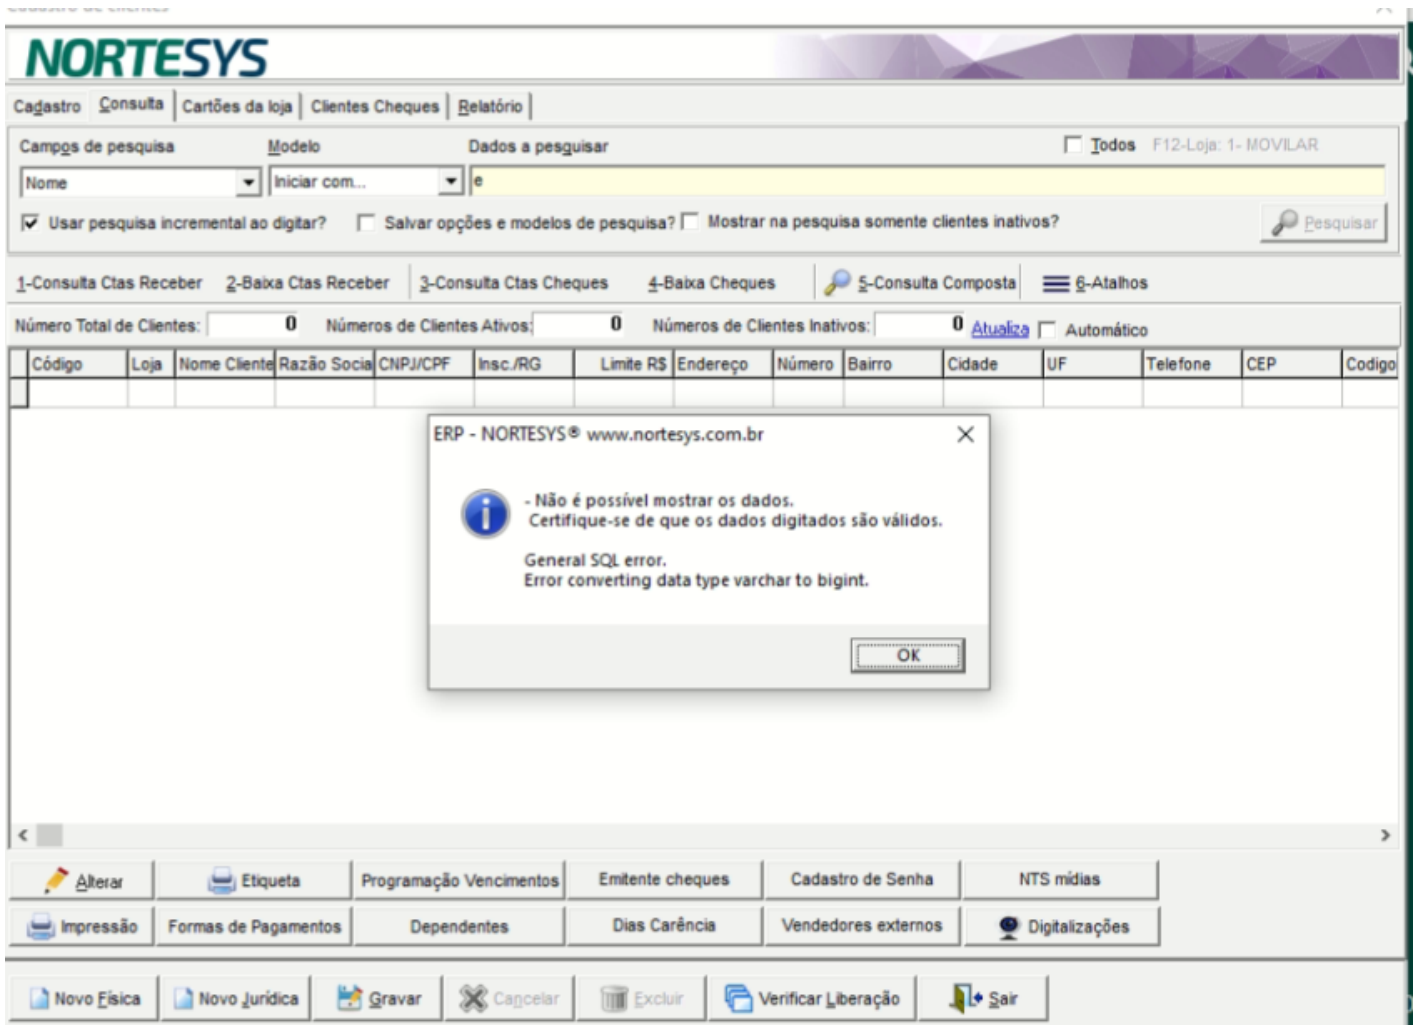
NORTESYS

Cadastro | Consulta | Cartões da loja | Clientes Cheques | Relatório

Campos de pesquisa | Modelo | Dados a pesquisar | Todos | F12-Loja: 1- MOVILAR

Nome | Iniciar com... | e

Usar pesquisa incremental ao digitar? | Salvar opções e modelos de pesquisa? | Mostrar na pesquisa somente clientes inativos? | Pesquisar

1-Consulta Ctas Receber | 2-Baixa Ctas Receber | 3-Consulta Ctas Cheques | 4-Baixa Cheques | 5-Consulta Composta | 6-Atalhos

Número Total de Clientes: 0 | Números de Clientes Ativos: 0 | Números de Clientes Inativos: 0 | Atualiza | Automático

| Código | Loja | Nome Cliente | Razão Social | CNPJ/CPF | Insc./RG | Limite R$ | Endereço | Número | Bairro | Cidade | UF | Telefone | CEP | Codigo |
|---|---|---|---|---|---|---|---|---|---|---|---|---|---|---|
| | | | | | | | | | | | | | | |

ERP - NORTESYS® www.nortesys.com.br

- Não é possível mostrar os dados.
Certifique-se de que os dados digitados são válidos.

General SQL error.
Error converting data type varchar to bigint.

OK

Alterar | Etiqueta | Programação Vencimentos | Emitente cheques | Cadastro de Senha | NTS mídias

Impressão | Formas de Pagamentos | Dependentes | Dias Carência | Vendedores externos | Digitalizações

Novo Física | Novo Jurídica | Gravar | Cancelar | Excluir | Verificar Liberação | Sair